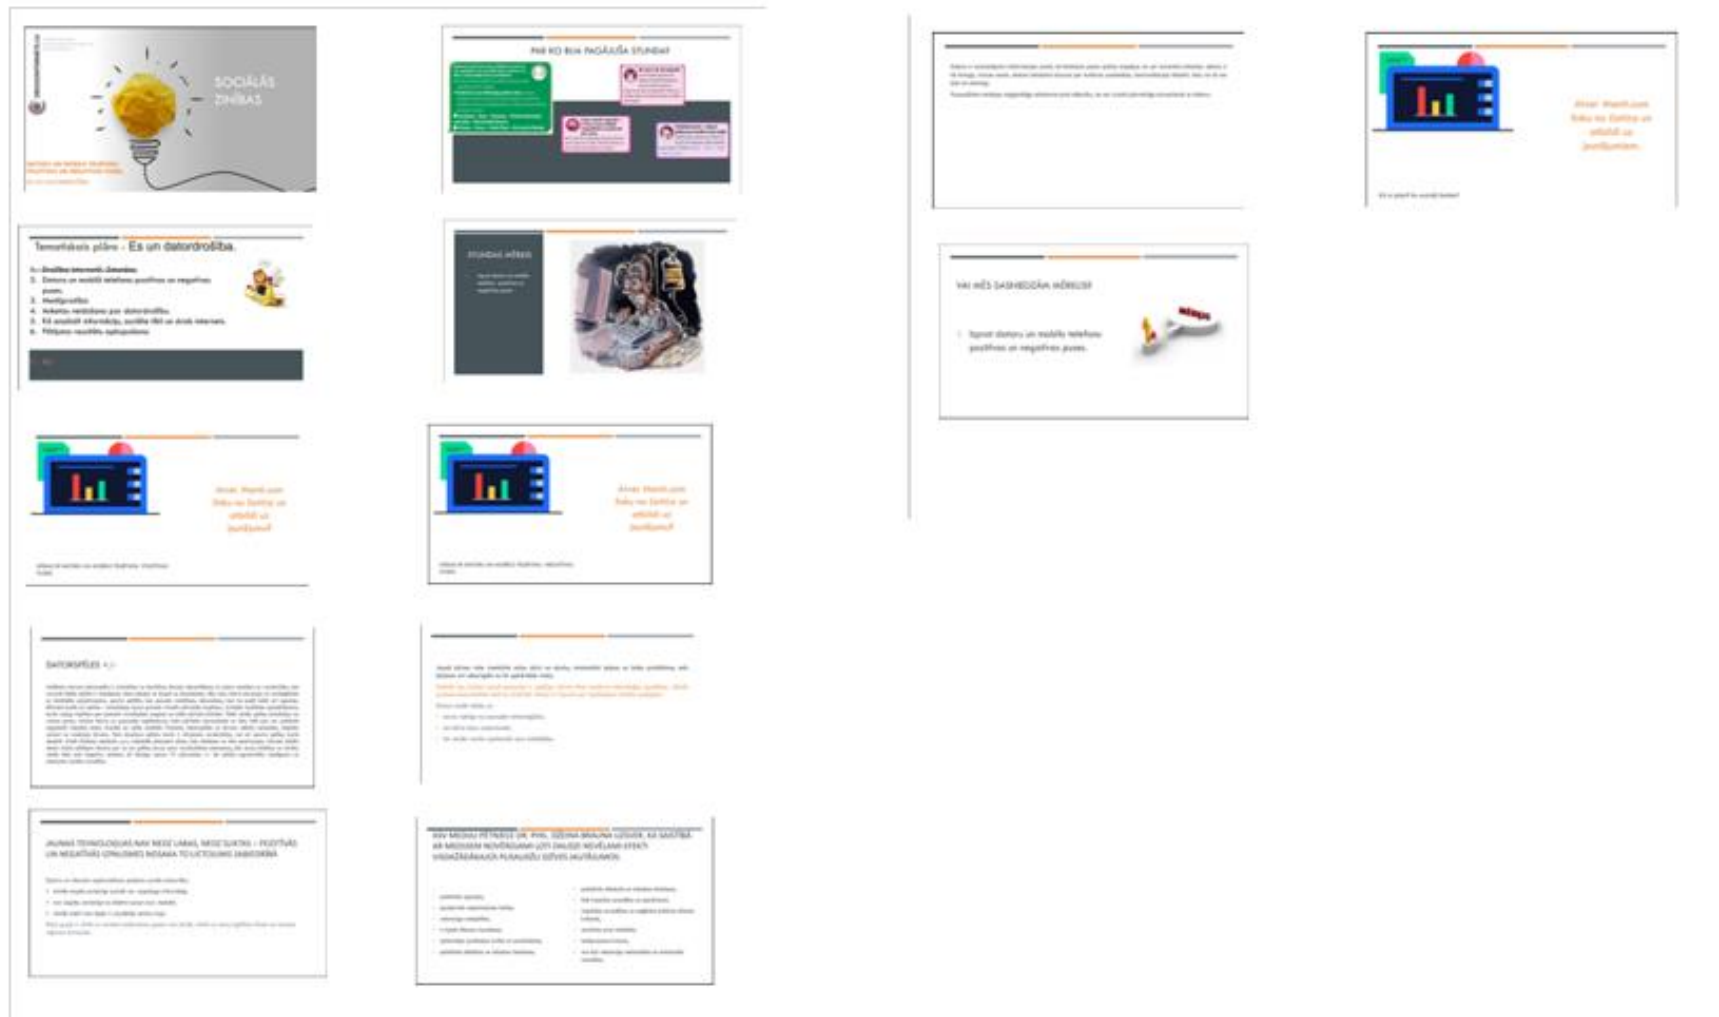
SOCIĀLĀS ZINĪBAS

PAR KO BIJA PAGĀJUŠĀ STUNDA?

Tematiskais plāns - Es un datordrošība.

1. Drošība internetā. Datorkas
2. Datoru un mobilā telefona pozitīvās un negatīvās puses.
3. Mediju drošība.
4. Veiksmīgs noslēdzums par datordrošību.
5. Kā atpazīt informāciju, sociālie tīkli un drošs internets.
6. Pētījumu rezultātu apkopošana.

STUNDAS MĒRĶIS

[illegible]

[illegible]

DATORSPĒLES

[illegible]

JAUNAS TEHNOLOĢIJAS NAV NEDZ LABAS, NEDZ SLIKTAS – POZITĪVĀS UN NEGATĪVĀS IZPAUSMES NOSAKA TO LIETOŠANAS SABIEDRĪBĀ

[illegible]

ASV MEDIJU PĒTNIECE DR. PHIL. SŪZENA BRAUNA LŪSIERE, KA SASTĪBA AR MEDIJIEM NOVĒROJAMI ĻOTI DAUDZI NEVĒLAMI EFEKTI VISDAŽĀDĀKAJĀS PUSAUDŽU DZĪVES AKTIVITĀTĒS

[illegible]

VAI MĒS SASNIEDZĀM MĒRĶUS?

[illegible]